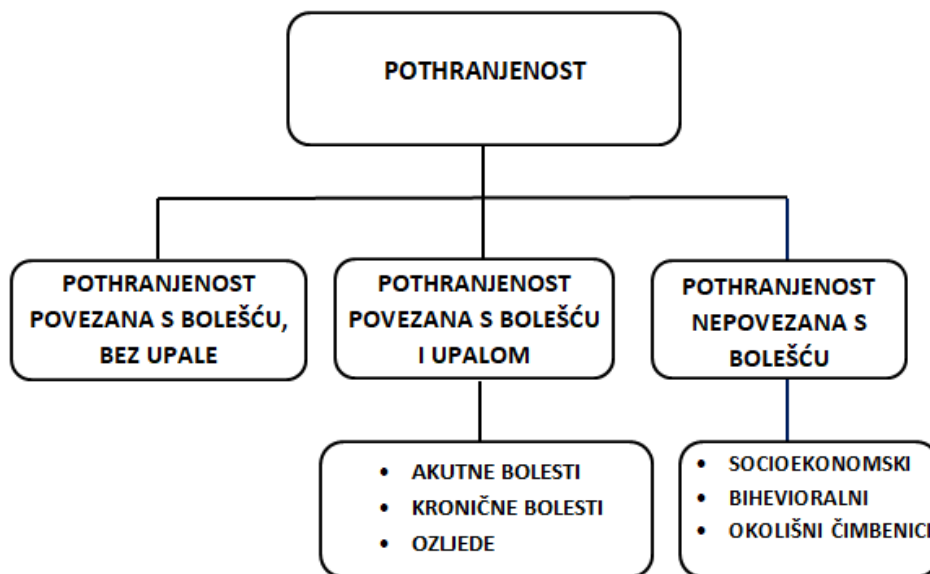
POTHRANJENOST

POTHRANJENOST POVEZANA S BOLEŠĆU, BEZ UPALE

POTHRANJENOST POVEZANA S BOLEŠĆU I UPALOM

POTHRANJENOST NEPOVEZANA S BOLEŠĆU

- AKUTNE BOLESTI
- KRONIČNE BOLESTI
- OZLJEDE

- SOCIOEKONOMSKI
- BIHEVIORALNI
- OKOLIŠNI ČIMBENICI